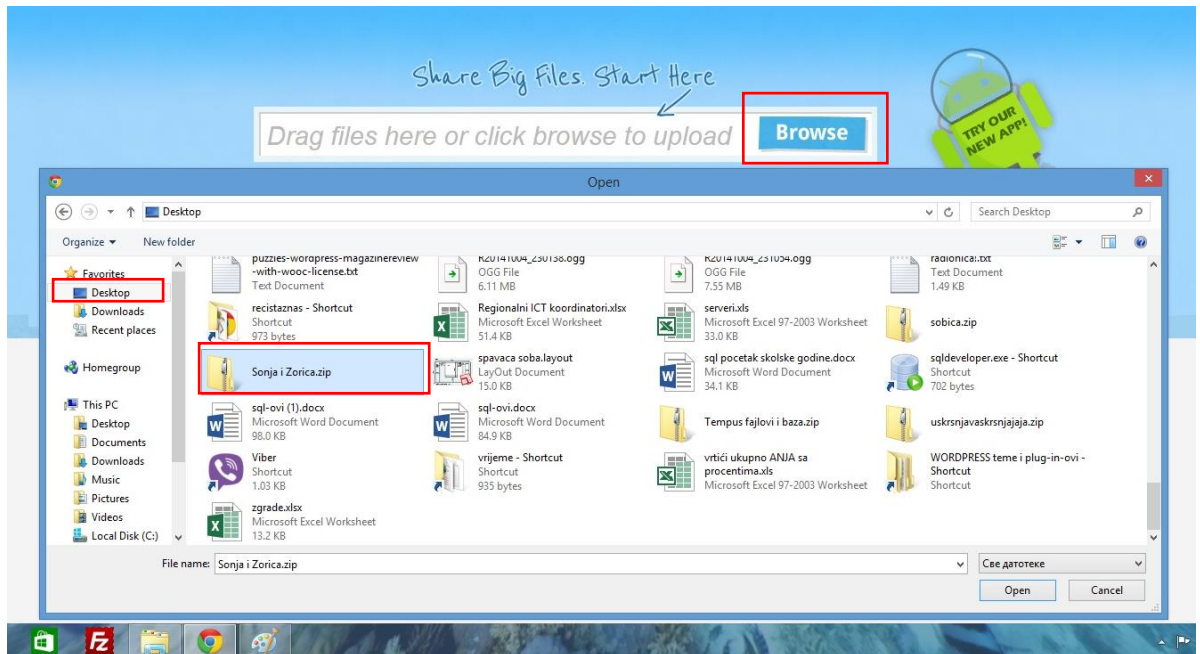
Share Big Files. Start Here

Drag files here or click browse to upload

Browse

TRY OUR NEW APP!

Open

Desktop

Search Desktop

Organize ▾ New folder

Favorites
Desktop
Downloads
Recent places

Homegroup

This PC
Desktop
Documents
Downloads
Music
Pictures
Videos
Local Disk (C:)

puzzles-wordpress-magazinereview-with-wooc-license.txt
Text Document

R20141004_230138.ogg
OGG File
6.11 MB

R20141004_231054.ogg
OGG File
7.55 MB

radionica!.txt
Text Document
1.49 KB

recistaznas - Shortcut
Shortcut
973 bytes

Regionalni ICT koordinatori.xlsx
Microsoft Excel Worksheet
51.4 KB

serveri.xls
Microsoft Excel 97-2003 Worksheet
33.0 KB

sobica.zip

Sonja i Zorica.zip

spavaca soba.layout
LayOut Document
15.0 KB

sql pocetak skolske godine.docx
Microsoft Word Document
34.1 KB

sqldeveloper.exe - Shortcut
Shortcut
702 bytes

sql-ovi (1).docx
Microsoft Word Document
98.0 KB

sql-ovi.docx
Microsoft Word Document
84.9 KB

Tempus fajlovi i baza.zip

uskrsnjavaskrsnjajaja.zip

Viber
Shortcut
1.03 KB

vrijeme - Shortcut
Shortcut
935 bytes

vrtići ukupno ANJA sa procentima.xls
Microsoft Excel 97-2003 Worksheet

WORDPRESS teme i plug-in-ovi - Shortcut
Shortcut

zgrade.xlsx
Microsoft Excel Worksheet
13.2 KB

File name: Sonja i Zorica.zip

Све датотеке

Open

Cancel